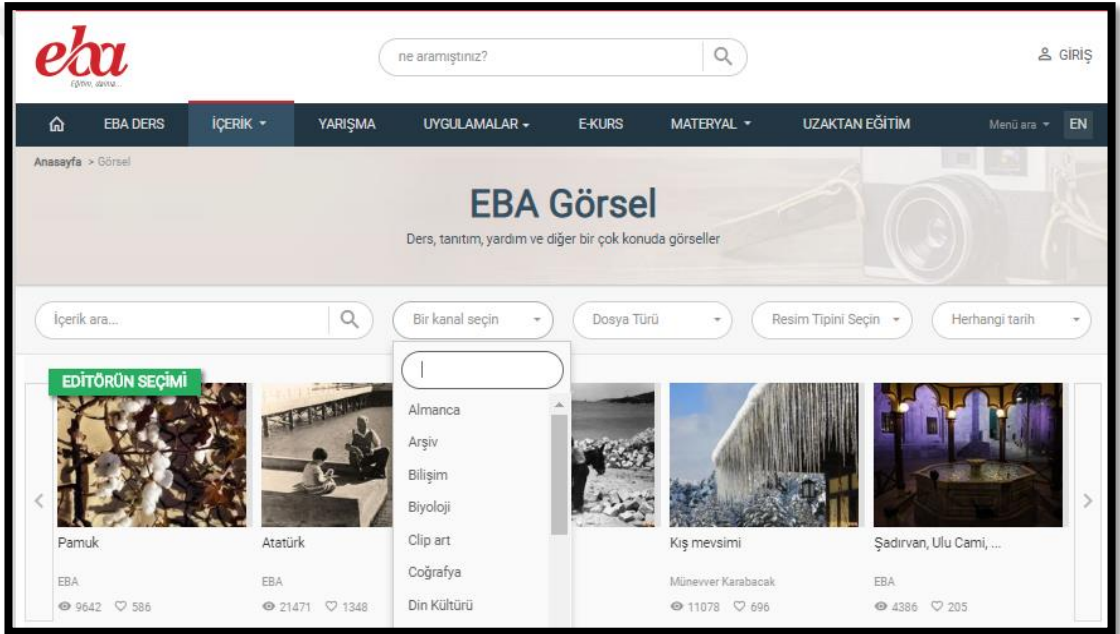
eba
Eğitim, daima...

ne aramıştınız?

GİRİŞ

EBA DERS
İÇERİK
YARIŞMA
UYGULAMALAR
E-KURS
MATERYAL
UZAKTAN EĞİTİM
Menü ara
EN

Anasayfa > Görsel

EBA Görsel
Ders, tanıtım, yardım ve diğer bir çok konuda görseller

İçerik ara...
Bir kanal seçin
Dosya Türü
Resim Tipini Seçin
Herhangi tarih

Almanca
Arşiv
Bilişim
Biyoloji
Clip art
Coğrafya
Din Kültürü

EDİTÖRÜN SEÇİMİ

Pamuk
EBA
9642 586

Atatürk
EBA
21471 1348

Kış mevsimi
Münevver Karabacak
11078 696

Şadırvan, Ulu Cami, ...
EBA
4386 205